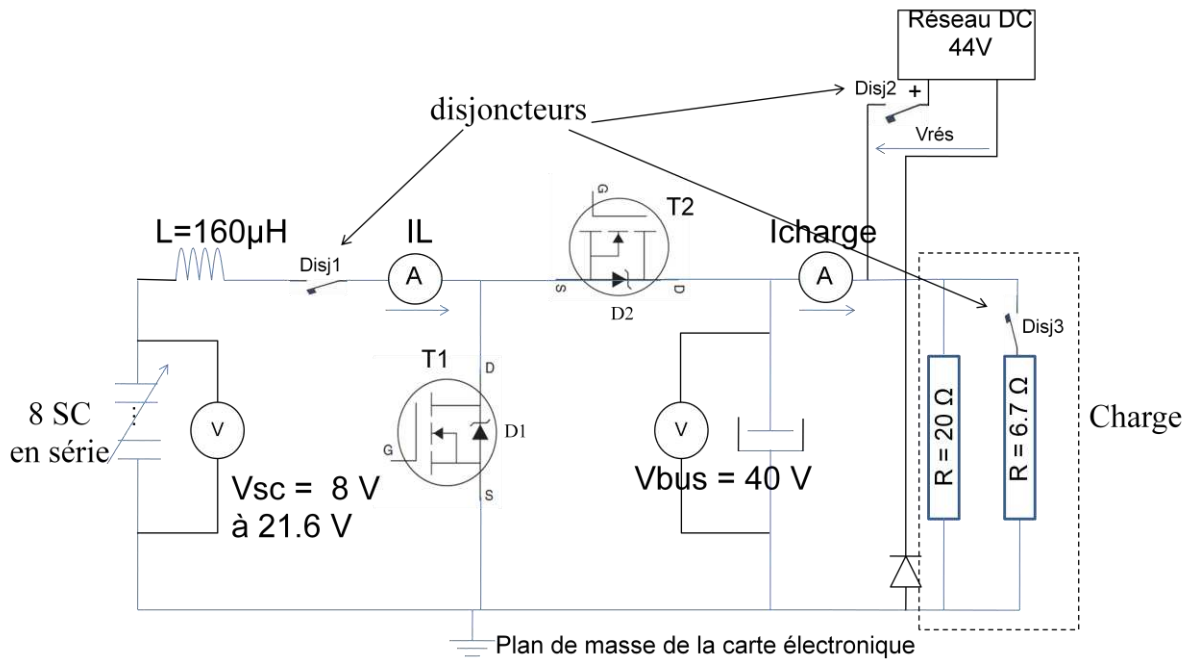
Réseau DC
44V

disjoncteurs

Disj2
+
Vrés

L=160µH
Disj1
IL
A
G
T2
S
D
D2
Icharge
A
Disj3

T1
D
G
D1
S

8 SC
en série
V
Vsc = 8 V
à 21.6 V

V
Vbus = 40 V

R = 20 Ω
R = 6.7 Ω
Charge

Plan de masse de la carte électronique